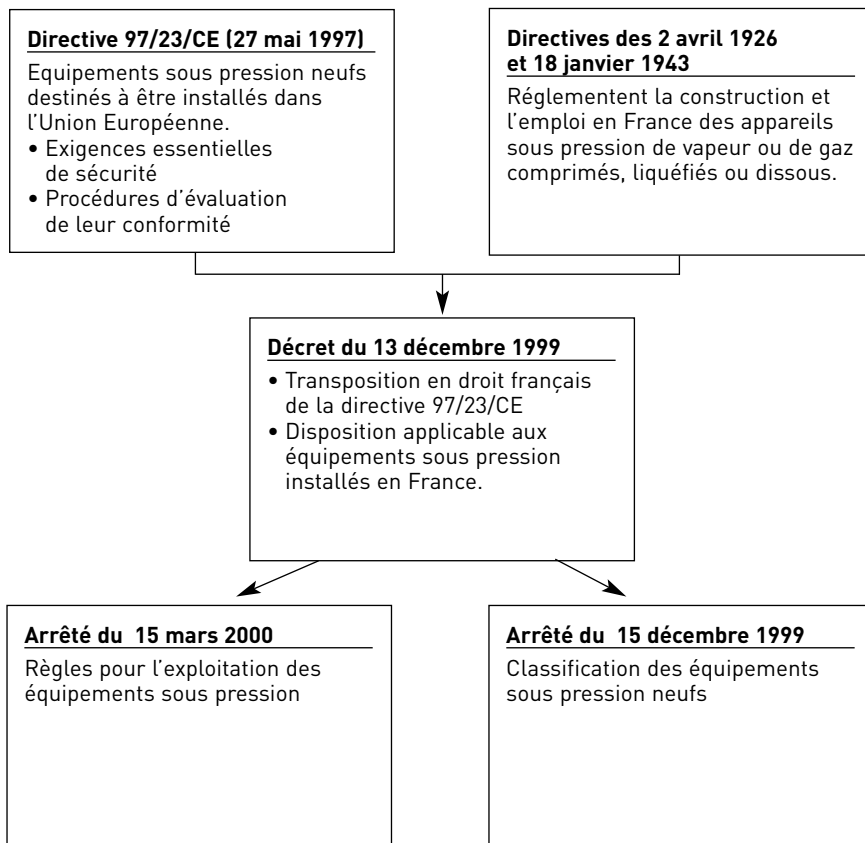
Directive 97/23/CE (27 mai 1997)

Equipements sous pression neufs destinés à être installés dans l'Union Européenne.
• Exigences essentielles de sécurité
• Procédures d'évaluation de leur conformité

Directives des 2 avril 1926 et 18 janvier 1943

Réglementent la construction et l'emploi en France des appareils sous pression de vapeur ou de gaz comprimés, liquéfiés ou dissous.

Décret du 13 décembre 1999

• Transposition en droit français de la directive 97/23/CE
• Disposition applicable aux équipements sous pression installés en France.

Arrêté du 15 mars 2000

Règles pour l'exploitation des équipements sous pression

Arrêté du 15 décembre 1999

Classification des équipements sous pression neufs